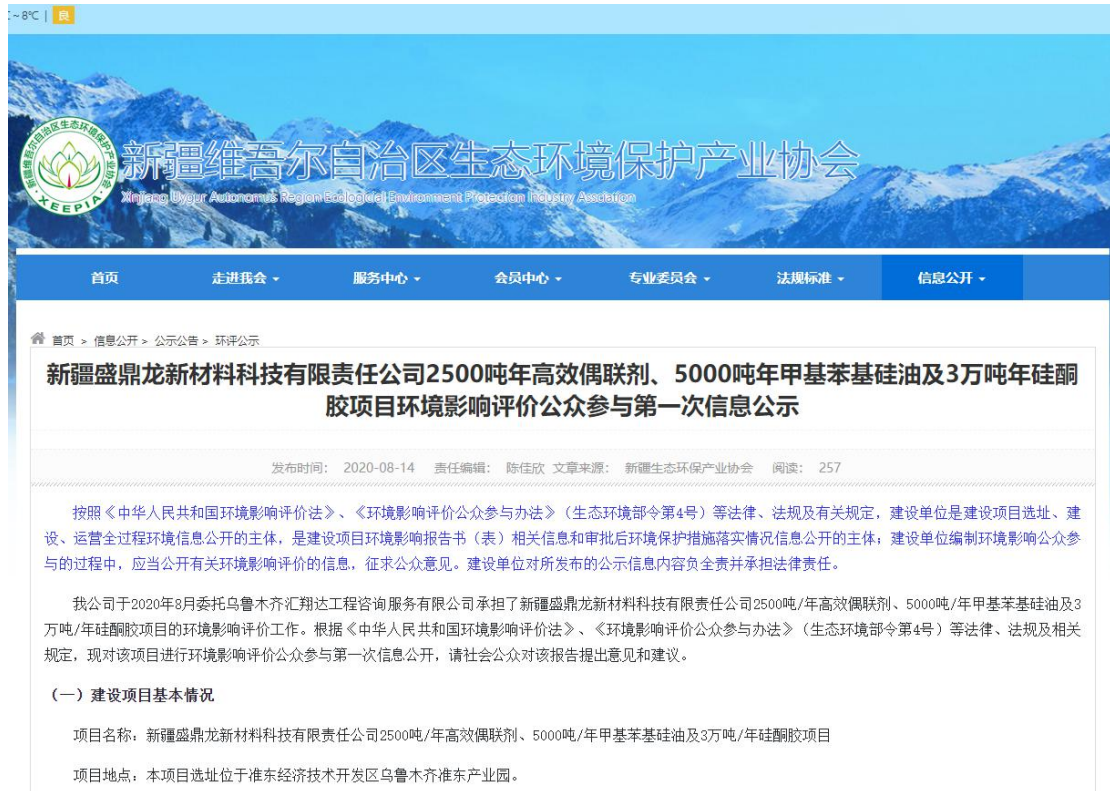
~8℃ | 良

新疆维吾尔自治区生态环境保护产业协会
Xinjiang Uygur Autonomous Region Ecological Environment Protection Industry Association
XEEPIA

首页 走进我会 服务中心 会员中心 专业委员会 法规标准 信息公开

首页 > 信息公开 > 公示公告 > 环评公示

新疆盛鼎龙新材料科技有限责任公司2500吨年高效偶联剂、5000吨年甲基苯基硅油及3万吨年硅酮胶项目环境影响评价公众参与第一次信息公示

发布时间：2020-08-14 责任编辑：陈佳欣 文章来源：新疆生态环保产业协会 阅读：257

按照《中华人民共和国环境影响评价法》、《环境影响评价公众参与办法》（生态环境部令第4号）等法律、法规及有关规定，建设单位是建设项目选址、建设、运营全过程环境信息公开的主体，是建设项目环境影响报告书（表）相关信息和审批后环境保护措施落实情况信息公开的主体；建设单位编制环境影响公众参与的过程中，应当公开有关环境影响评价的信息，征求公众意见。建设单位对所发布的公示信息内容负全责并承担法律责任。

我公司于2020年8月委托乌鲁木齐汇翔达工程咨询服务有限公司承担了新疆盛鼎龙新材料科技有限责任公司2500吨/年高效偶联剂、5000吨/年甲基苯基硅油及3万吨/年硅酮胶项目的环境影响评价工作。根据《中华人民共和国环境影响评价法》、《环境影响评价公众参与办法》（生态环境部令第4号）等法律、法规及相关规定，现对该项目进行环境影响评价公众参与第一次信息公开，请社会公众对该报告提出意见和建议。

（一）建设项目基本情况

项目名称：新疆盛鼎龙新材料科技有限责任公司2500吨/年高效偶联剂、5000吨/年甲基苯基硅油及3万吨/年硅酮胶项目

项目地点：本项目选址位于准东经济技术开发区乌鲁木齐准东产业园。